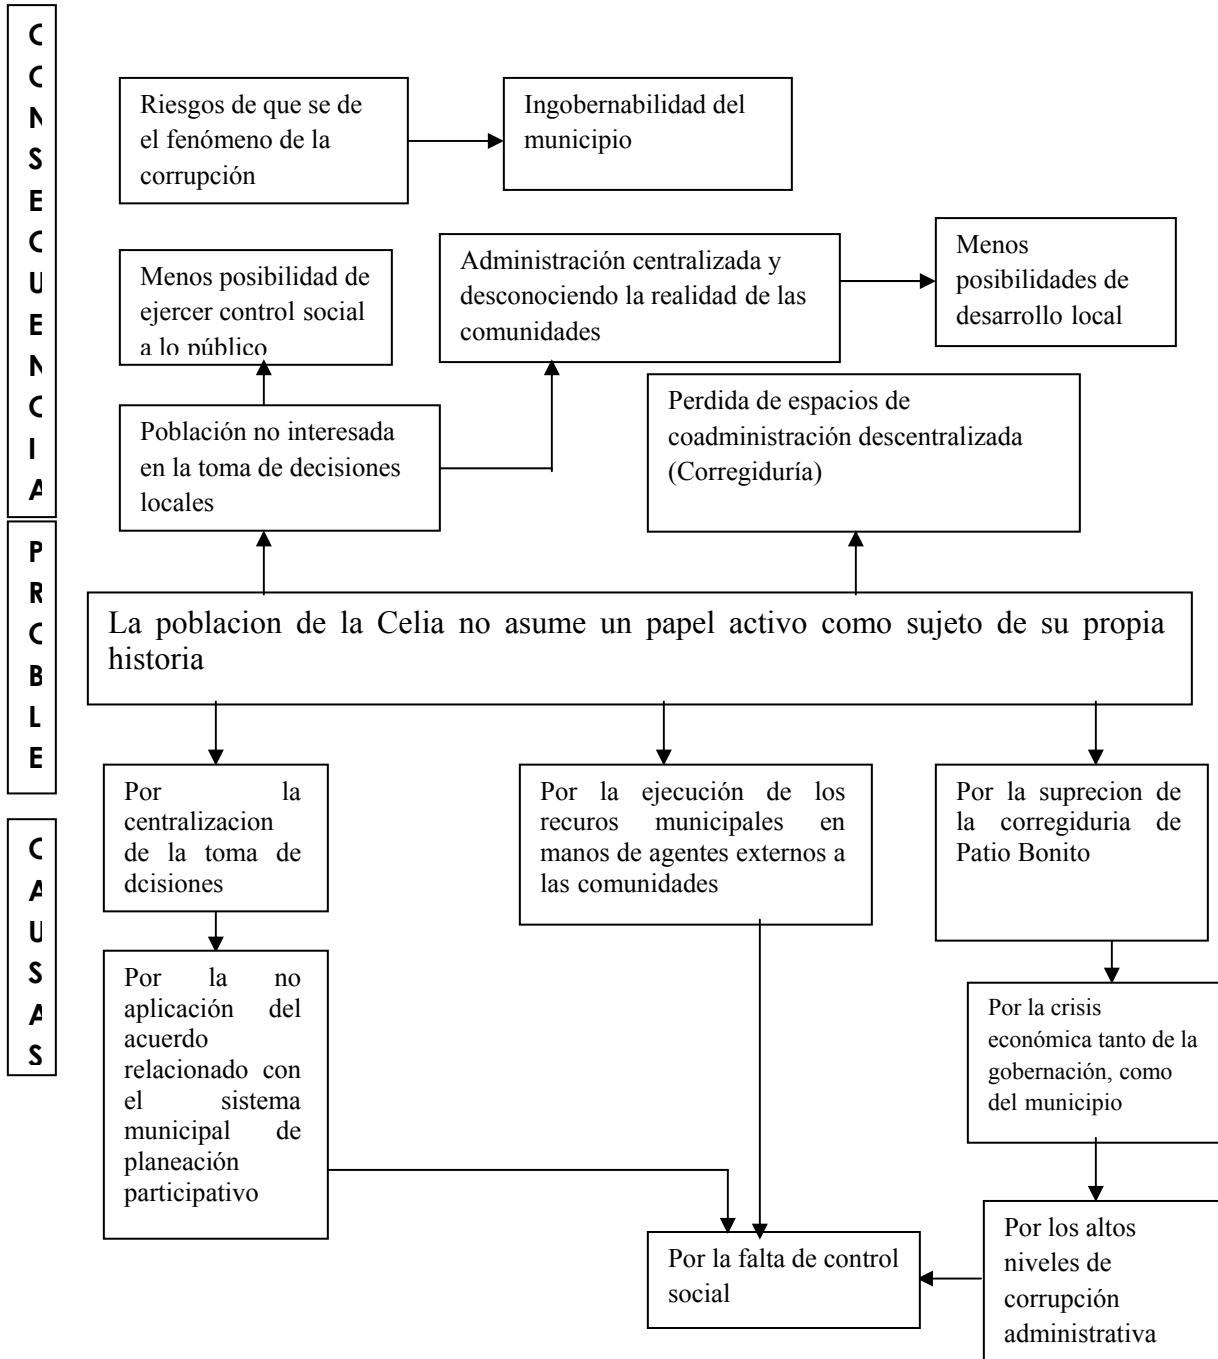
CCNSECUENCIA

Riesgos de que se de el fenómeno de la corrupción

Ingobernabilidad del municipio

Menos posibilidad de ejercer control social a lo público

Administración centralizada y desconociendo la realidad de las comunidades

Menos posibilidades de desarrollo local

Población no interesada en la toma de decisiones locales

Perdida de espacios de coadministración descentralizada (Corregiduría)

PRCBLE

La poblacion de la Celia no asume un papel activo como sujeto de su propia historia

CAUSAS

Por la centralizacion de la toma de dcisiones

Por la ejecución de los recuros municipales en manos de agentes externos a las comunidades

Por la suprecion de la corregiduria de Patio Bonito

Por la no aplicación del acuerdo relacionado con el sistema municipal de planeación participativo

Por la crisis económica tanto de la gobernación, como del municipio

Por la falta de control social

Por los altos niveles de corrupción administrativa